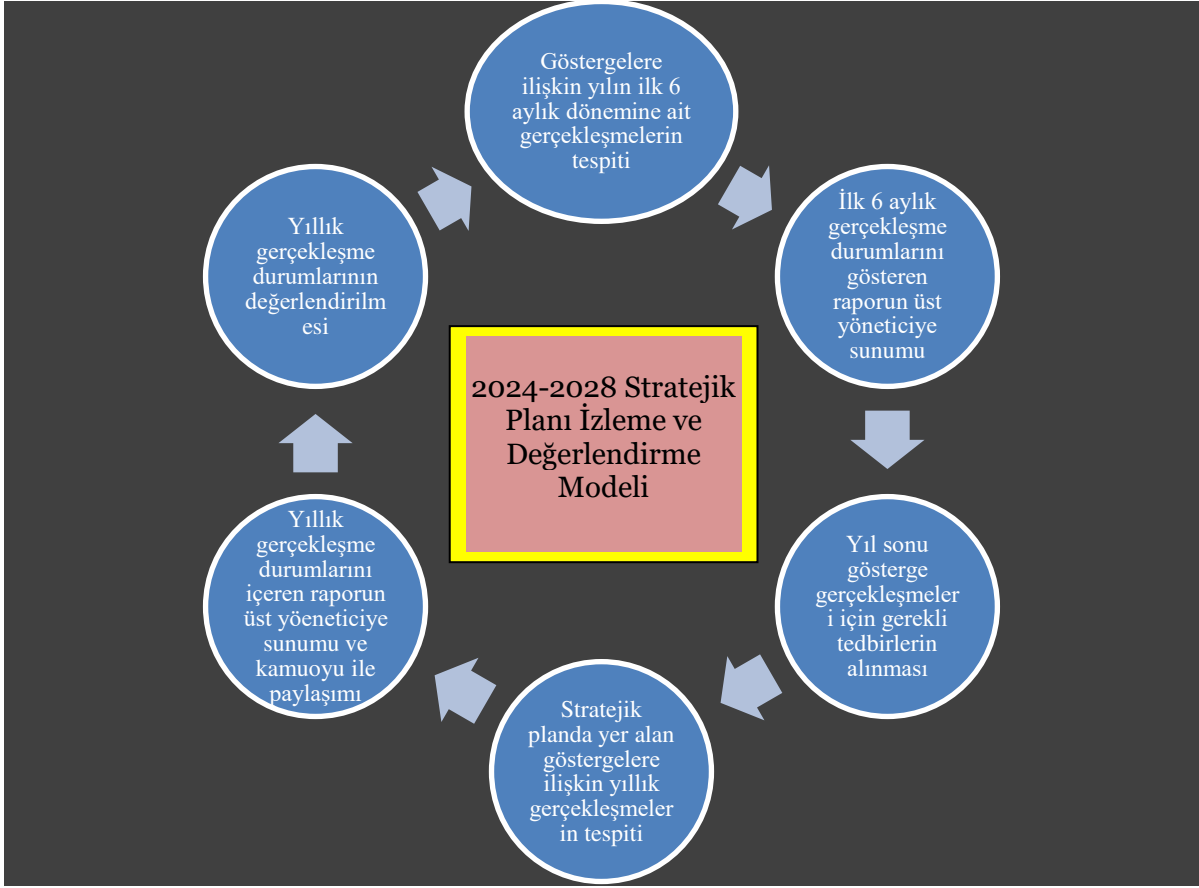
Göstergelere ilişkin yılın ilk 6 aylık dönemine ait gerçekleşmelerin tespiti

İlk 6 aylık gerçekleşme durumlarını gösteren raporun üst yöneticiye sunumu

Yıl sonu gösterge gerçekleşmeler i için gerekli tedbirlerin alınması

Stratejik planda yer alan göstergelere ilişkin yıllık gerçekleşmeler in tespiti

Yıllık gerçekleşme durumlarını içeren raporun üst yöeneticiye sunumu ve kamuoyu ile paylaşımı

Yıllık gerçekleşme durumlarının değerlendirilm esi

2024-2028 Stratejik Planı İzleme ve Değerlendirme Modeli